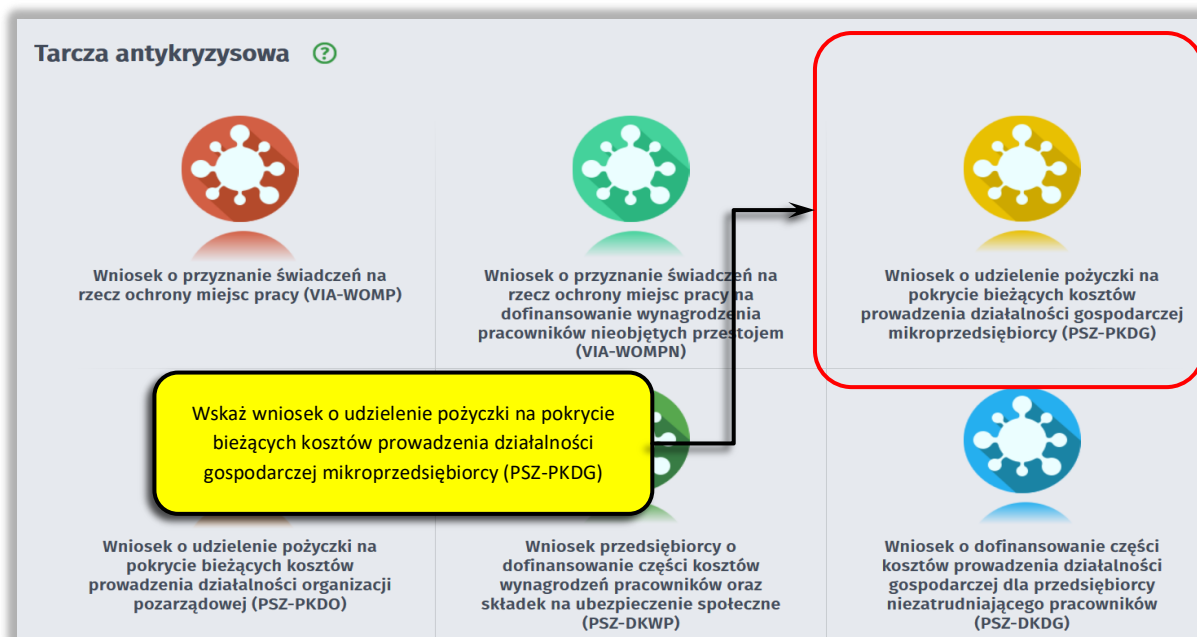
Tarcza antykryzysowa ?

Wniosek o przyznanie świadczeń na rzecz ochrony miejsc pracy (VIA-WOMP)

Wniosek o przyznanie świadczeń na rzecz ochrony miejsc pracy na dofinansowanie wynagrodzenia pracowników nieobjętych przestojem (VIA-WOMPN)

Wniosek o udzielenie pożyczki na pokrycie bieżących kosztów prowadzenia działalności gospodarczej mikroprzedsiębiorcy (PSZ-PKDG)

Wskaż wniosek o udzielenie pożyczki na pokrycie bieżących kosztów prowadzenia działalności gospodarczej mikroprzedsiębiorcy (PSZ-PKDG)

Wniosek o udzielenie pożyczki na pokrycie bieżących kosztów prowadzenia działalności organizacji pozarządowej (PSZ-PKDO)

Wniosek przedsiębiorcy o dofinansowanie części kosztów wynagrodzeń pracowników oraz składek na ubezpieczenie społeczne (PSZ-DKWP)

Wniosek o dofinansowanie części kosztów prowadzenia działalności gospodarczej dla przedsiębiorcy niezatrudniającego pracowników (PSZ-DKDG)